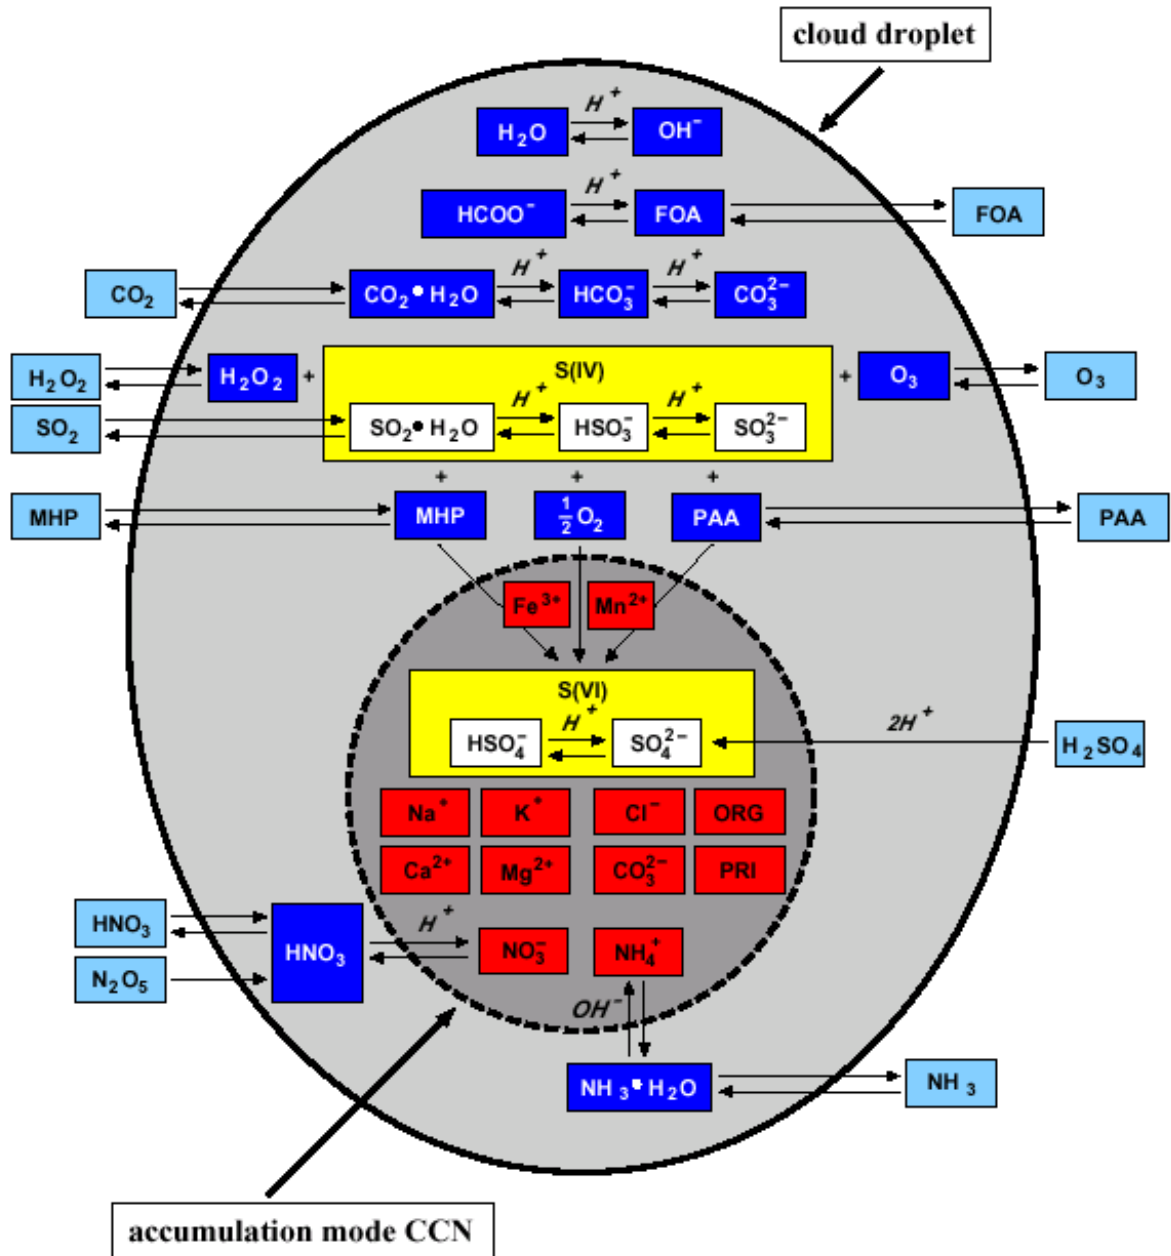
cloud droplet

$H^+$
$H_2O$ $OH^-$

$H^+$
$HCOO^-$ FOA FOA

$CO_2$ $H^+$ $H^+$
$CO_2 \bullet H_2O$ $HCO_3^-$ $CO_3^{2-}$

$H_2O_2$ $H_2O_2$ + S(IV) + $O_3$ $O_3$
$SO_2$ $H^+$ $H^+$
$SO_2 \bullet H_2O$ $HSO_3^-$ $SO_3^{2-}$

+ + +
MHP MHP $\frac{1}{2}O_2$ PAA PAA

$Fe^{3+}$ $Mn^{2+}$

S(VI)
$H^+$
$HSO_4^-$ $SO_4^{2-}$ $2H^+$ $H_2SO_4$

$Na^+$ $K^+$ $Cl^-$ ORG
$Ca^{2+}$ $Mg^{2+}$ $CO_3^{2-}$ PRI

$HNO_3$ $HNO_3$ $H^+$ $NO_3^-$ $NH_4^+$
$N_2O_5$

$OH^-$

$NH_3 \bullet H_2O$ $NH_3$

accumulation mode CCN